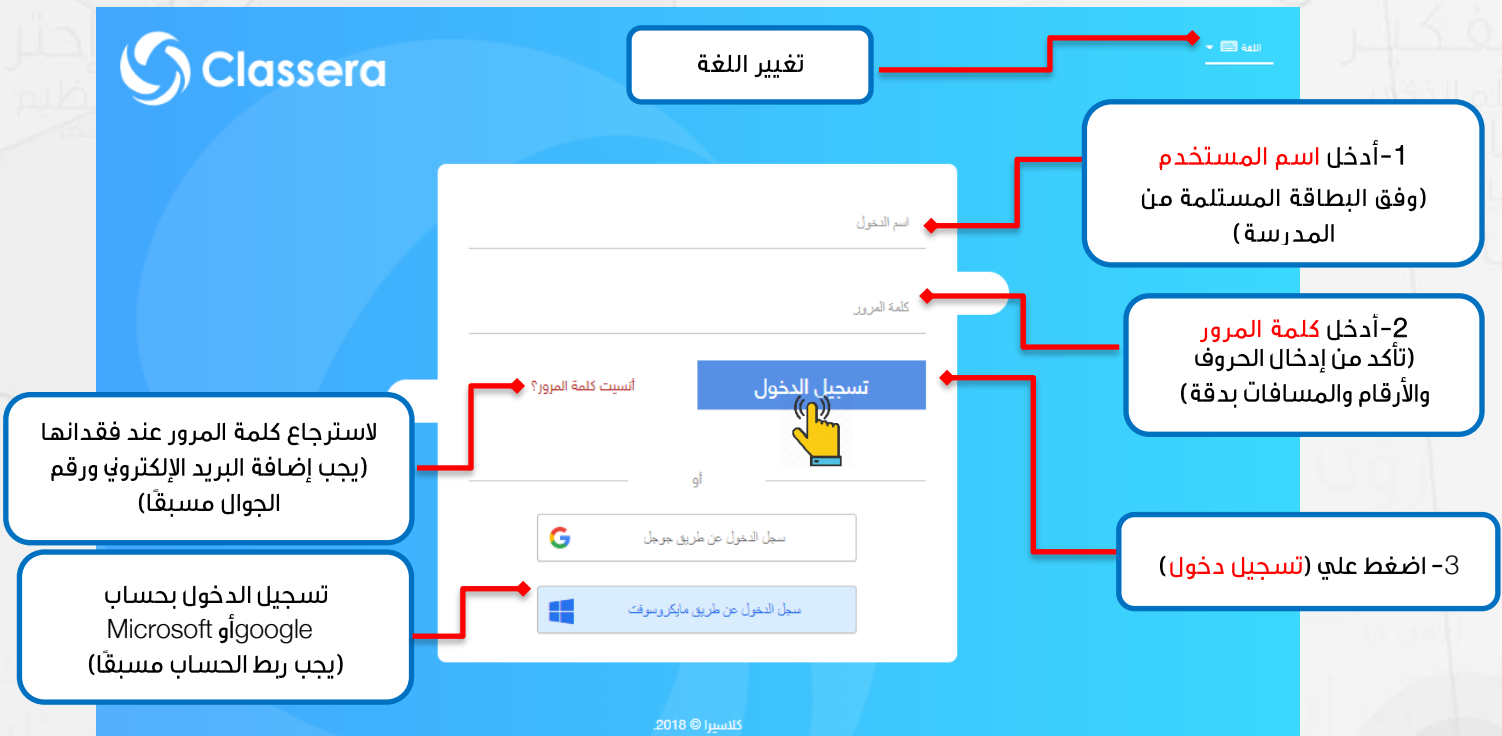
Classera

اللغة

تغيير اللغة

1-أدخل اسم المستخدم (وفق البطاقة المستلمة من المدرسة)

اسم الدخول

كلمة المرور

2-أدخل كلمة المرور (تأكد من إدخال الحروف والأرقام والمسافات بدقة)

أنسيت كلمة المرور؟

تسجيل الدخول

لاسترجاع كلمة المرور عند فقدانها (يجب إضافة البريد الإلكتروني ورقم الجوال مسبقًا)

أو

سجل الدخول عن طريق جوجل

3- اضغط علي (تسجيل دخول)

سجل الدخول عن طريق مايكروسوفت

تسجيل الدخول بحساب googleأو Microsoft (يجب ربط الحساب مسبقًا)

كلاسيرا © 2018.